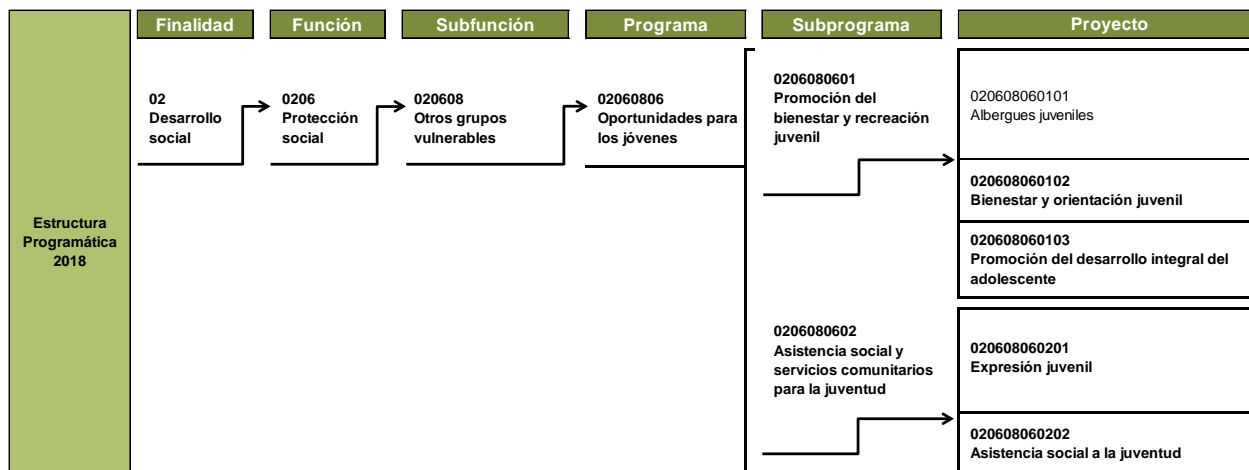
Estructura Programática 2018

Finalidad

02
Desarrollo social

Función

0206
Protección social

Subfunción

020608
Otros grupos vulnerables

Programa

02060806
Oportunidades para los jóvenes

Subprograma

0206080601
Promoción del bienestar y recreación juvenil

0206080602
Asistencia social y servicios comunitarios para la juventud

Proyecto

020608060101
Albergues juveniles

020608060102
Bienestar y orientación juvenil

020608060103
Promoción del desarrollo integral del adolescente

020608060201
Expresión juvenil

020608060202
Asistencia social a la juventud